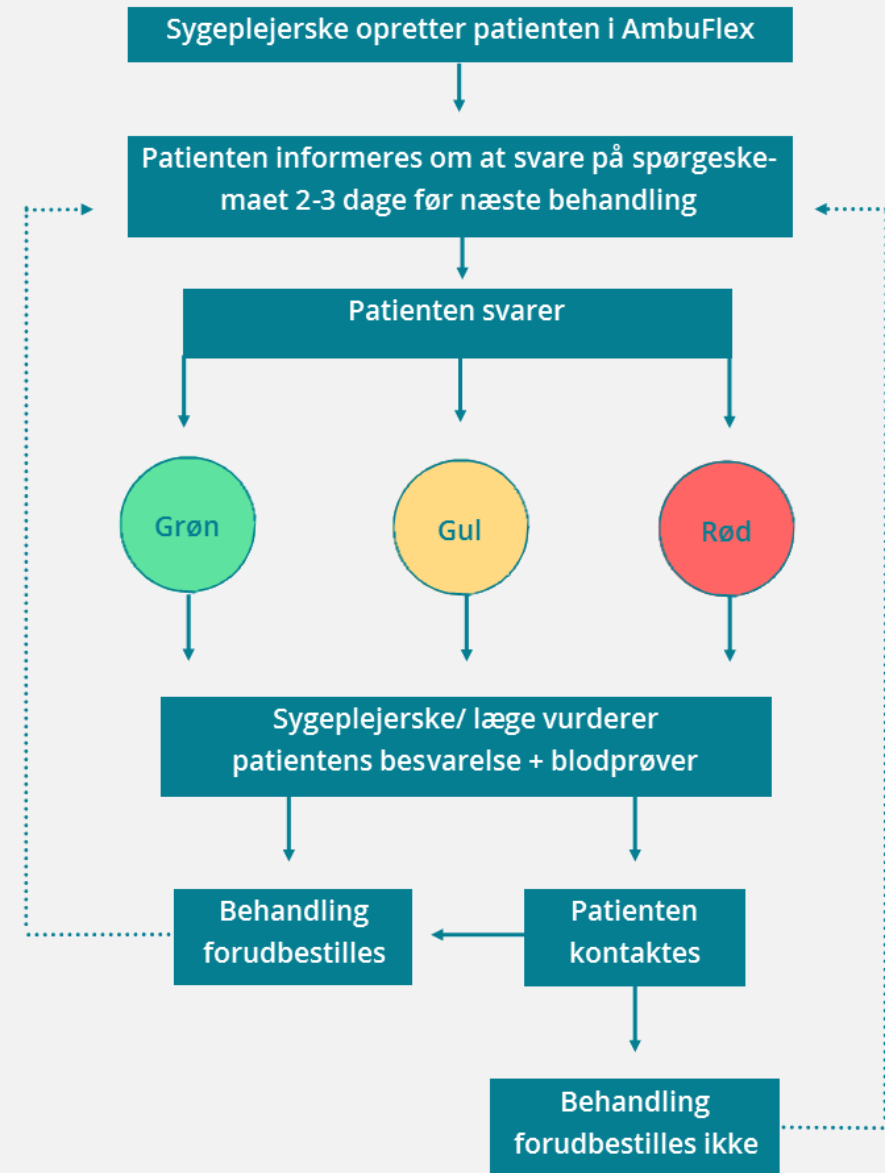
Sygeplejerske opretter patienten i AmbuFlex

Patienten informeres om at svare på spørgeskemaet 2-3 dage før næste behandling

Patienten svarer

Grøn

Gul

Rød

Sygeplejerske/ læge vurderer patientens besvarelse + blodprøver

Behandling forudbestilles

Patienten kontaktes

Behandling forudbestilles ikke